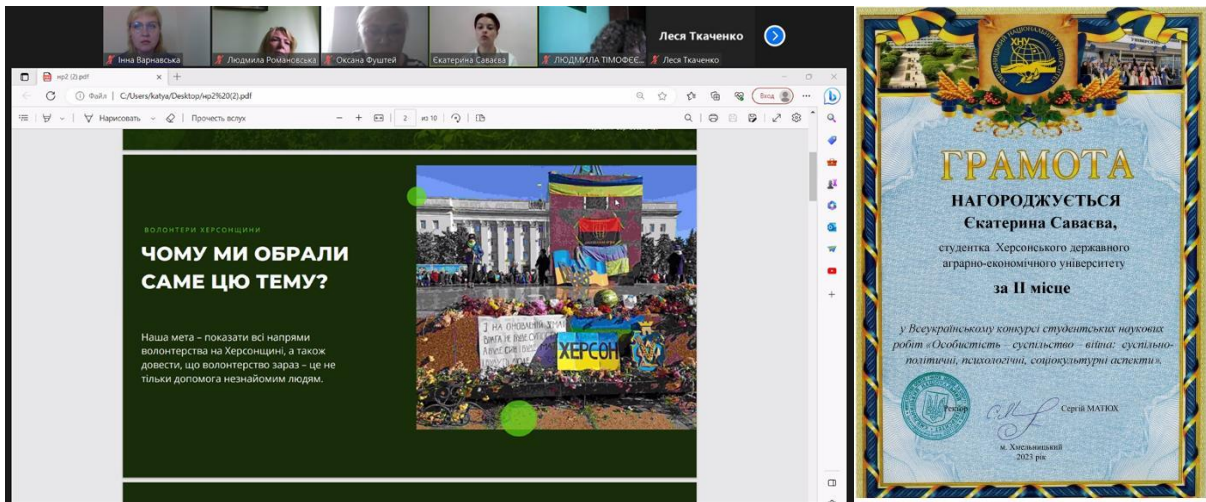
Інна Варнавська
Людмила Романовська
Оксана Фуштей
Єкатерина Саваєва
ЛЮДМИЛА ТІМОФЄЄ...
Леся Ткаченко
Леся Ткаченко

нр2 (2).pdf
Файл | C:/Users/katya/Desktop/нр2%20(2).pdf
Вход
Нарисовать
Прочесть вслух
2 из 10

ВОЛОНТЕРИ ХЕРСОНЩИНИ

ЧОМУ МИ ОБРАЛИ САМЕ ЦЮ ТЕМУ?

Наша мета – показати всі напрями волонтерства на Херсонщині, а також довести, що волонтерство зараз – це не тільки допомога незнайомим людям.

ХЕРСОН

ГРАМОТА
НАГОРОДЖУЄТЬСЯ
Єкатерина Саваєва,
студентка Херсонського державного аграрно-економічного університету
за II місце

у Всеукраїнському конкурсі студентських наукових робіт «Особистість – суспільство – війна: суспільно-політичні, психологічні, соціокультурні аспекти».

Ректор
Сергій МАТЮХ

м. Хмельницький
2023 рік